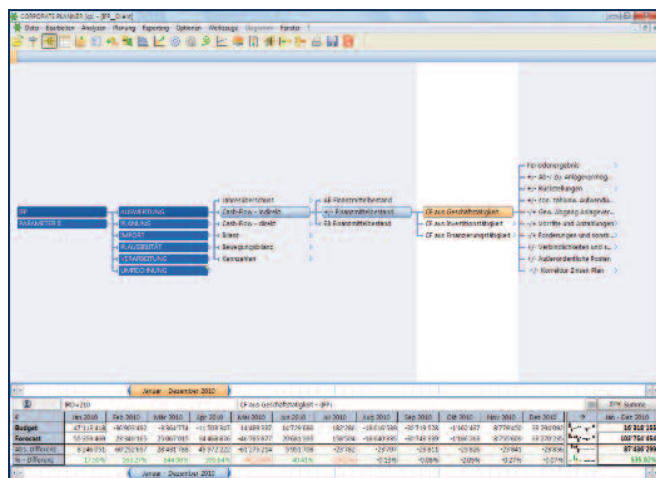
CORPORATE PLANNER [cp] - [EP_Client]

Datei Bearbeiten Analyse Planung Reporting Optionen Werkzeuge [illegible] Fenster ?

EP
PARAMETER E

AUSWERTUNG
PLANUNG
IMPORT
PLAUSIBILITÄT
VERARBEITUNG
UMRECHNUNG

Jahresübersicht
Cash-Flow – indirekt
Cash-Flow – direkt
Bilanz
Bewegungsbilanz
Kennzahlen

AB Finanzmittelbestand
+/- Finanzmittelbestand
EB Finanzmittelbestand

CF aus Geschäftstätigkeit
CF aus Investitionstätigkeit
CF aus Finanzierungstätigkeit

Periodenergebnis
+/- Ab-/ Zu. Anlagevermög.
+/- Rückstellungen
+/- Ers. Erträge Aufwendu.
+/- Gew. Abgang Anlagever.
+/- Vorräte und Anzahlungen
+/- Forderungen und sonst.
+/- Verbindlichkeiten und s.
+/- Außerordentliche Posten
+/- Korrektur Zinsen Plan

Januar - Dezember 2010

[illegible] 2010

CF aus Geschäftstätigkeit - (EP)

EPA Summe

| # | Jan 2010 | Feb 2010 | Mär 2010 | Apr 2010 | Mai 2010 | Jun 2010 | Jul 2010 | Aug 2010 | Sep 2010 | Okt 2010 | Nov 2010 | Dez 2010 | | Jan - Dez 2010 |
|---|---|---|---|---|---|---|---|---|---|---|---|---|---|---|
| Budget | 67 115 818 | -80 903 452 | -8 364 774 | -11 559 937 | 14 489 937 | 16 729 686 | 182 264 | -18 818 568 | -60 719 538 | -1 163 452 | -8 779 453 | 33 282 061 | | 16 318 155 |
| Forecast | 55 359 449 | 28 380 763 | 23 067 015 | 54 868 836 | 46 785 977 | 20 683 595 | 158 504 | -18 640 895 | -60 748 139 | -1 166 263 | -8 750 608 | 33 230 242 | | 102 754 656 |
| Abs. Differenz | 6 246 631 | 48 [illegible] | 28 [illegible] | 43 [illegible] | 32 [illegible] | 3 953 709 | -23 760 | -20 611 | -28 601 | -2 811 | -28 845 | -29 819 | | 87 436 290 |
| % Differenz | 17,00% | 261,22% | 844,38% | 203,64% | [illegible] | 40,41% | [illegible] | -0,12% | -0,08% | -0,25% | -0,27% | -0,07% | | 535,82% |

Januar - Dezember 2010